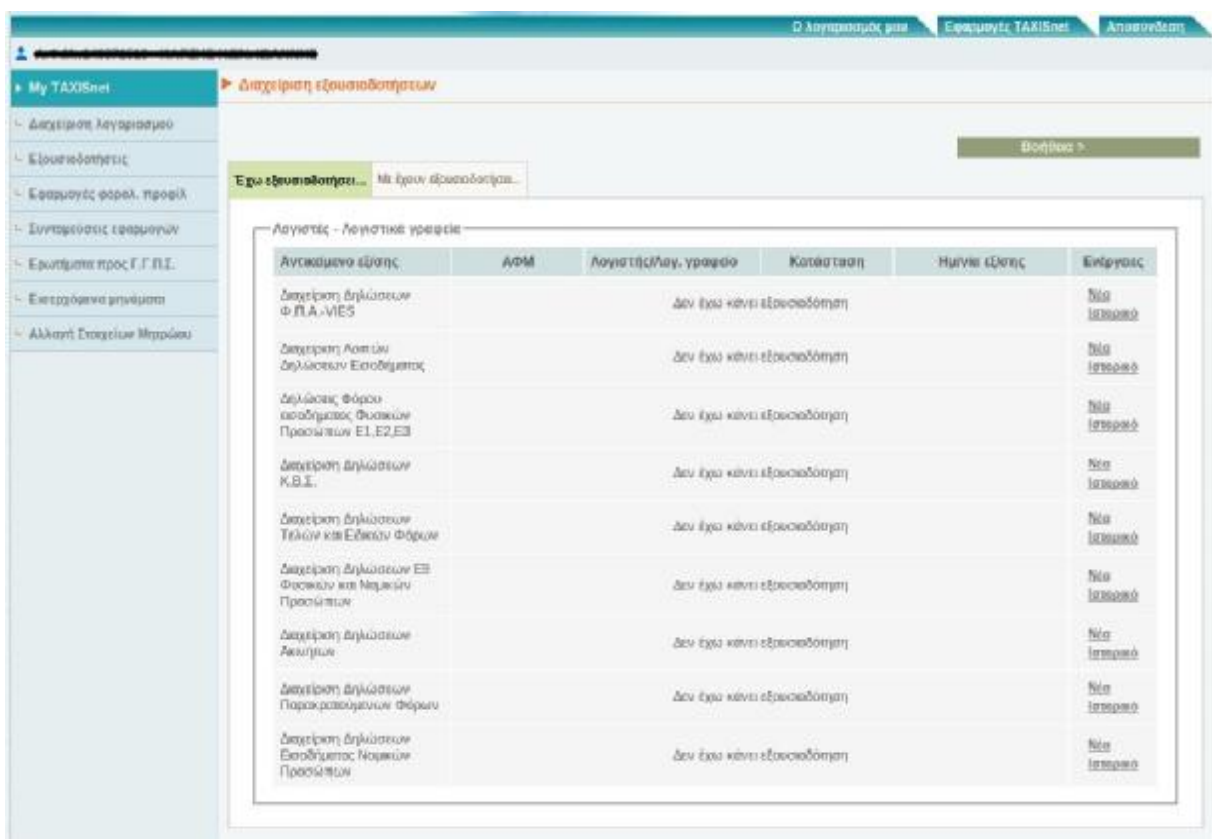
Ο λογαριασμός μου | Εφαρμογές TAXISnet | Αποσύνδεση

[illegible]

My TAXISnet
Διαχείριση λογαριασμού
Εξουσιοδοτήσεις
Εφαρμογές φορολ. προφίλ
Συντομεύσεις εφαρμογών
Ερωτήματα προς Γ.Γ.Π.Σ.
Εισερχόμενα μηνύματα
Αλλαγή Στοιχείων Μητρώου

Διαχείριση εξουσιοδοτήσεων

Βοήθεια >

Έχω εξουσιοδοτήσει... | Με έχουν εξουσιοδοτήσει...

Λογιστές - Λογιστικά γραφεία

| Αντικείμενο εξουσ. | ΑΦΜ | Λογιστής/Λογ. γραφείο | Κατάσταση | Ημ/νια εξουσ. | Ενέργειες |
|---|---|---|---|---|---|
| Διαχείριση Δηλώσεων Φ.Π.Α.-VIES | | Δεν έχω κάνει εξουσιοδότηση | | | Νέα Ιστορικό |
| Διαχείριση Λοιπών Δηλώσεων Εισοδήματος | | Δεν έχω κάνει εξουσιοδότηση | | | Νέα Ιστορικό |
| Δηλώσεις Φόρου εισοδήματος Φυσικών Προσώπων Ε1,Ε2,Ε3 | | Δεν έχω κάνει εξουσιοδότηση | | | Νέα Ιστορικό |
| Διαχείριση Δηλώσεων Κ.Β.Σ. | | Δεν έχω κάνει εξουσιοδότηση | | | Νέα Ιστορικό |
| Διαχείριση Δηλώσεων Τελών και Ειδικών Φόρων | | Δεν έχω κάνει εξουσιοδότηση | | | Νέα Ιστορικό |
| Διαχείριση Δηλώσεων Ε9 Φυσικών και Νομικών Προσώπων | | Δεν έχω κάνει εξουσιοδότηση | | | Νέα Ιστορικό |
| Διαχείριση Δηλώσεων Ακινήτων | | Δεν έχω κάνει εξουσιοδότηση | | | Νέα Ιστορικό |
| Διαχείριση Δηλώσεων Παρακρατούμενων Φόρων | | Δεν έχω κάνει εξουσιοδότηση | | | Νέα Ιστορικό |
| Διαχείριση Δηλώσεων Εισοδήματος Νομικών Προσώπων | | Δεν έχω κάνει εξουσιοδότηση | | | Νέα Ιστορικό |